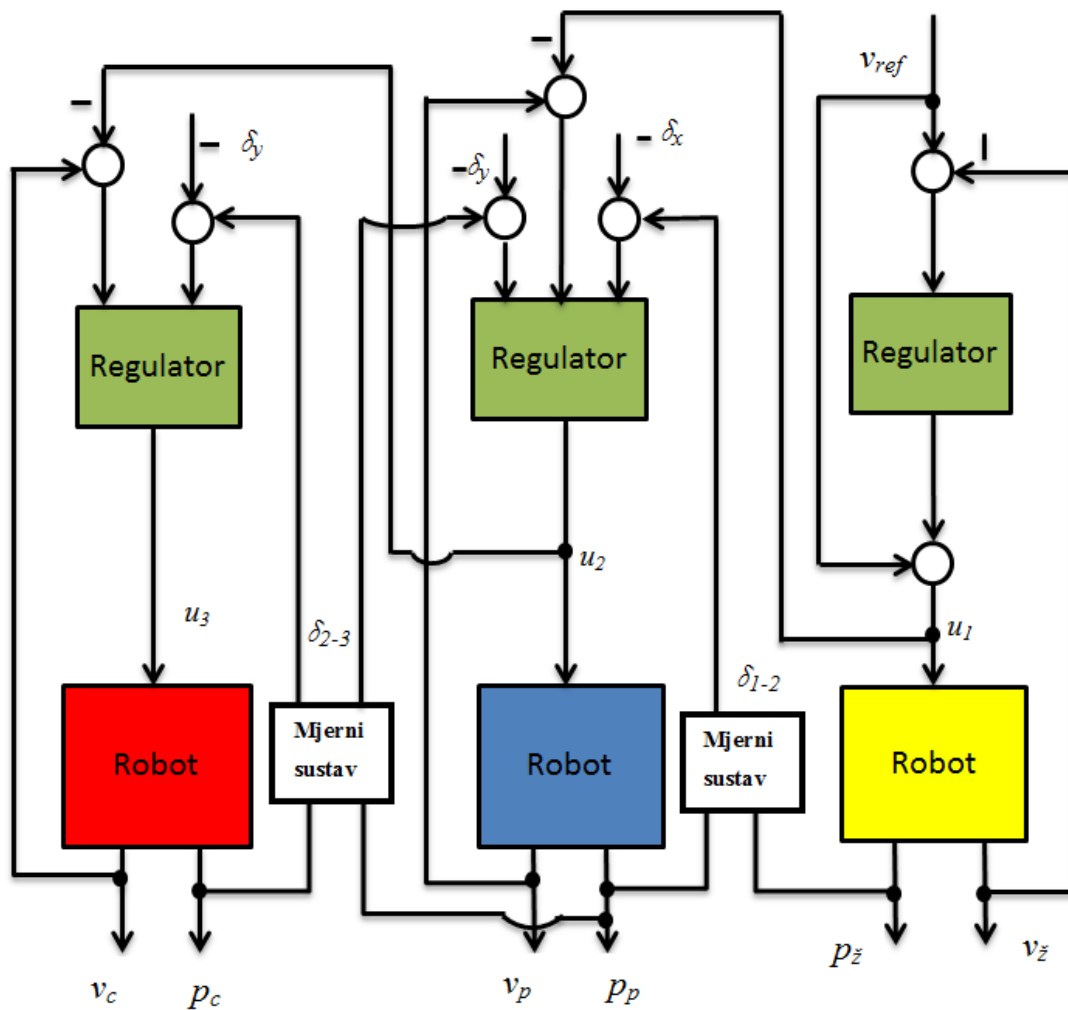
–

–

$\delta_y$

–

–$\delta_y$

–

$\delta_x$

$v_{ref}$

–

Regulator

Regulator

Regulator

$u_2$

$u_3$

$\delta_{2-3}$

$u_1$

$\delta_{1-2}$

Robot

Mjerni sustav

Robot

Mjerni sustav

Robot

$v_c$

$p_c$

$v_p$

$p_p$

$p_ž$

$v_ž$